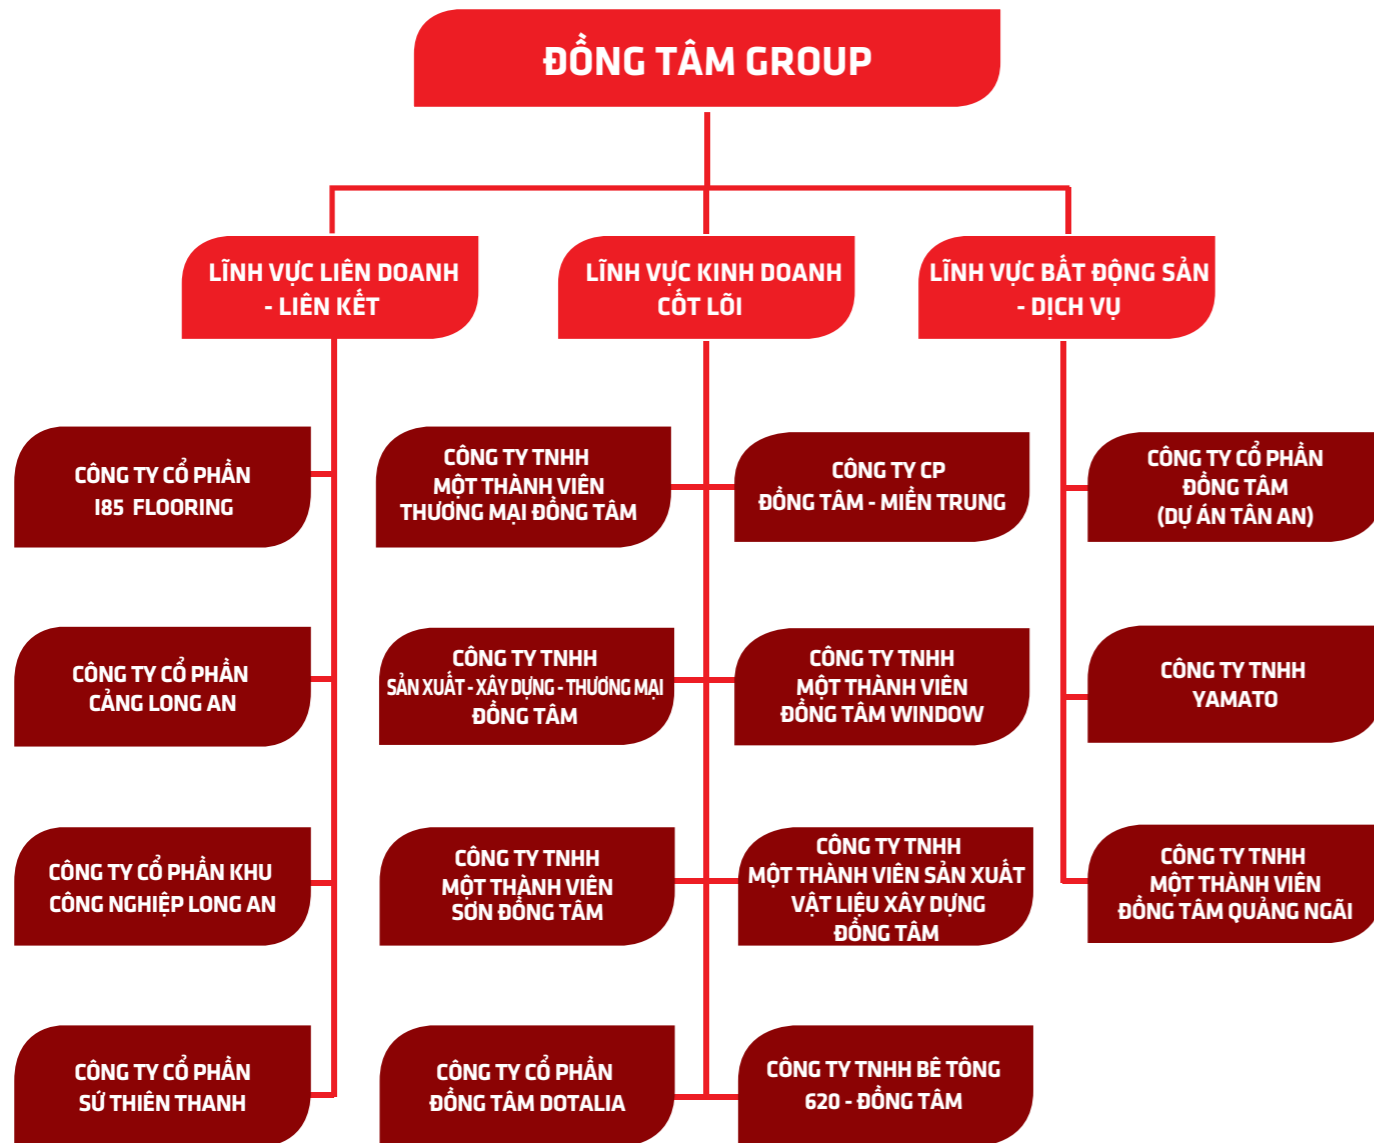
ĐỒNG TÂM GROUP

LĨNH VỰC LIÊN DOANH - LIÊN KẾT

LĨNH VỰC KINH DOANH CỐT LÕI

LĨNH VỰC BẤT ĐỘNG SẢN - DỊCH VỤ

CÔNG TY CỔ PHẦN I85 FLOORING

CÔNG TY CỔ PHẦN CẢNG LONG AN

CÔNG TY CỔ PHẦN KHU CÔNG NGHIỆP LONG AN

CÔNG TY CỔ PHẦN SỨ THIÊN THANH

CÔNG TY TNHH MỘT THÀNH VIÊN THƯƠNG MẠI ĐỒNG TÂM

CÔNG TY CP ĐỒNG TÂM - MIỀN TRUNG

CÔNG TY TNHH SẢN XUẤT - XÂY DỰNG - THƯƠNG MẠI ĐỒNG TÂM

CÔNG TY TNHH MỘT THÀNH VIÊN ĐỒNG TÂM WINDOW

CÔNG TY TNHH MỘT THÀNH VIÊN SƠN ĐỒNG TÂM

CÔNG TY TNHH MỘT THÀNH VIÊN SẢN XUẤT VẬT LIỆU XÂY DỰNG ĐỒNG TÂM

CÔNG TY CỔ PHẦN ĐỒNG TÂM DOTALIA

CÔNG TY TNHH BÊ TÔNG 620 - ĐỒNG TÂM

CÔNG TY CỔ PHẦN ĐỒNG TÂM (DỰ ÁN TÂN AN)

CÔNG TY TNHH YAMATO

CÔNG TY TNHH MỘT THÀNH VIÊN ĐỒNG TÂM QUẢNG NGÃI